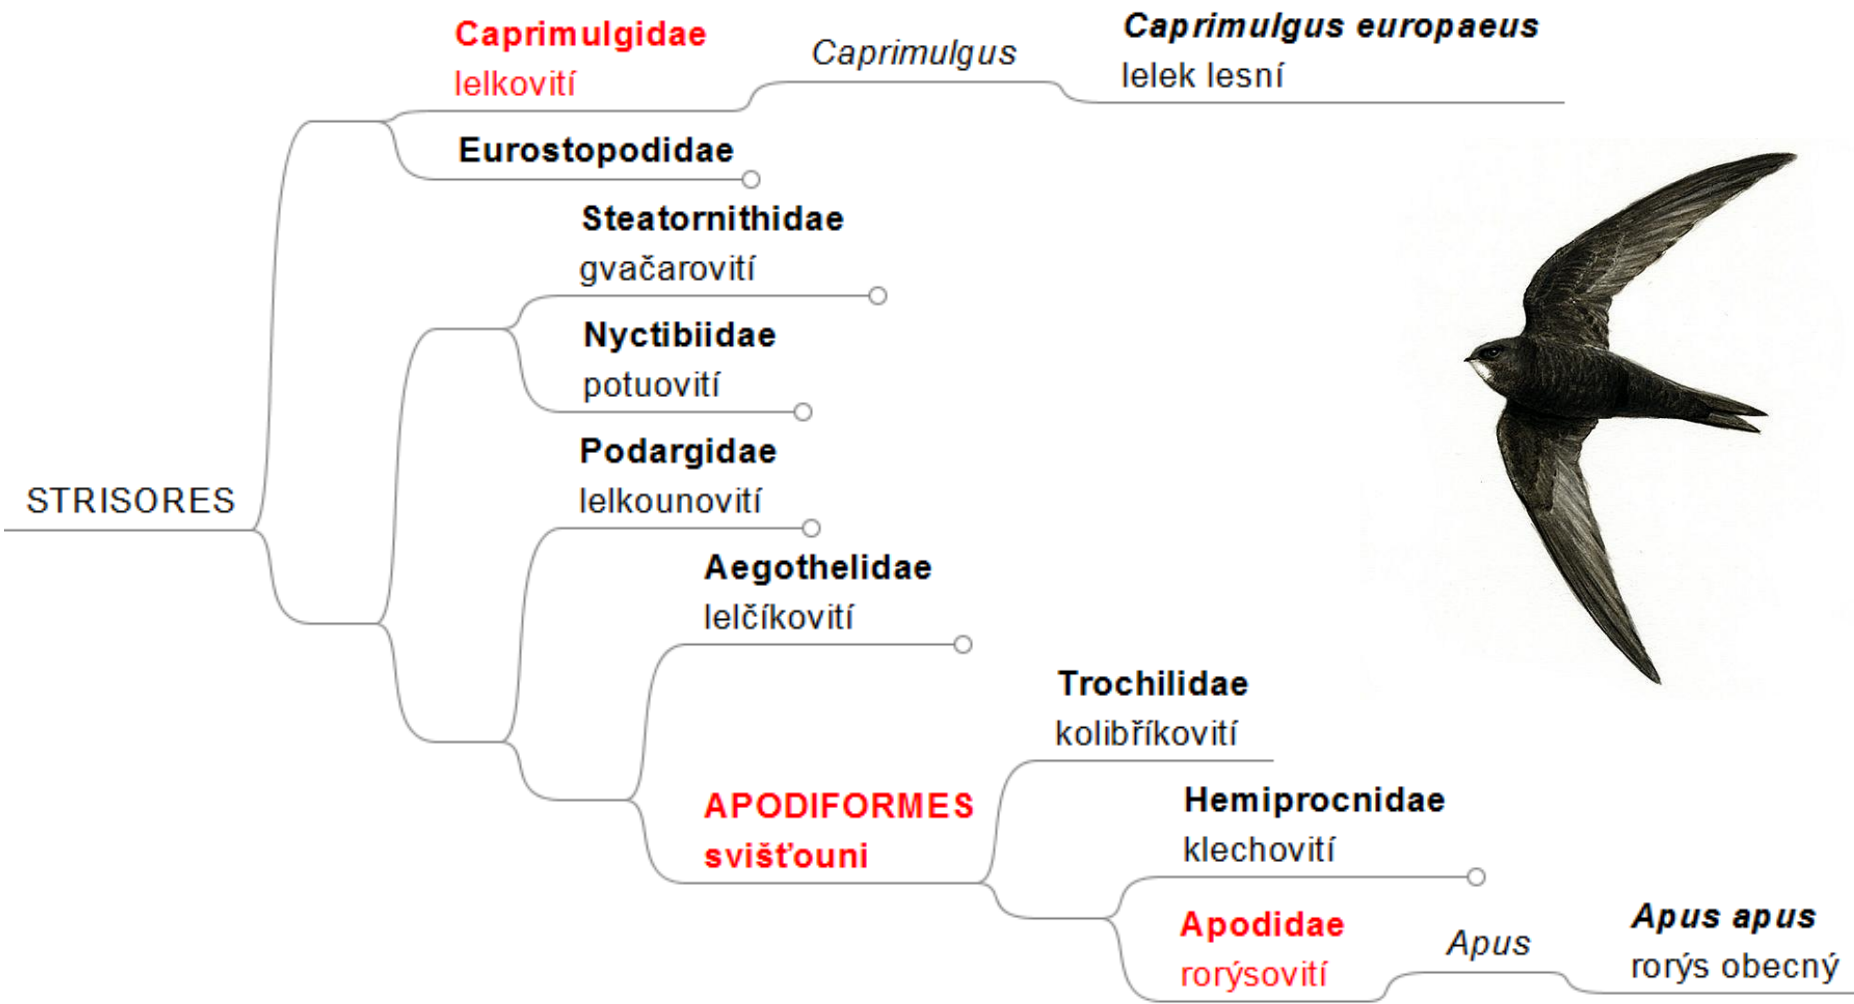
STRISORES

Caprimulgidae
lelkovití

Caprimulgus

Caprimulgus europaeus
lelek lesní

Eurostopodidae

Steatornithidae
gvačarovití

Nyctibiidae
potuovití

Podargidae
lelkounovití

Aegothelidae
lelčíkovití

Trochilidae
kolibříkovití

APODIFORMES
svišťouni

Hemiprocnidae
klechovití

Apodidae
rorýsovití

Apus

Apus apus
rorýs obecný